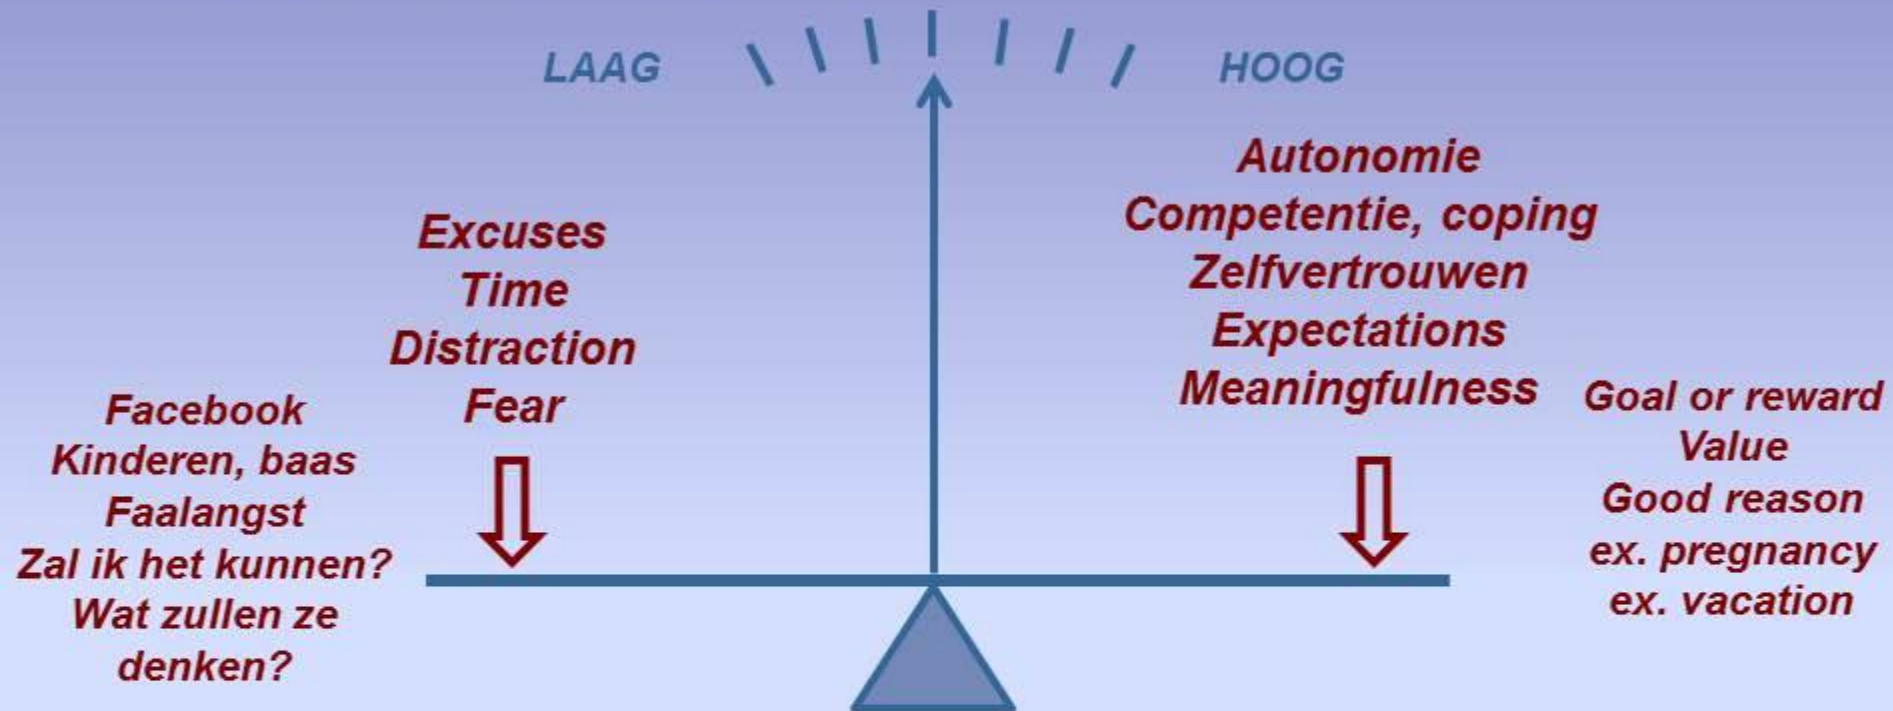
LAAG

HOOG

Excuses
Time
Distraction
Fear

Facebook
Kinderen, baas
Faalangst
Zal ik het kunnen?
Wat zullen ze denken?

Autonomie
Competentie, coping
Zelfvertrouwen
Expectations
Meaningfulness

Goal or reward
Value
Good reason
ex. pregnancy
ex. vacation